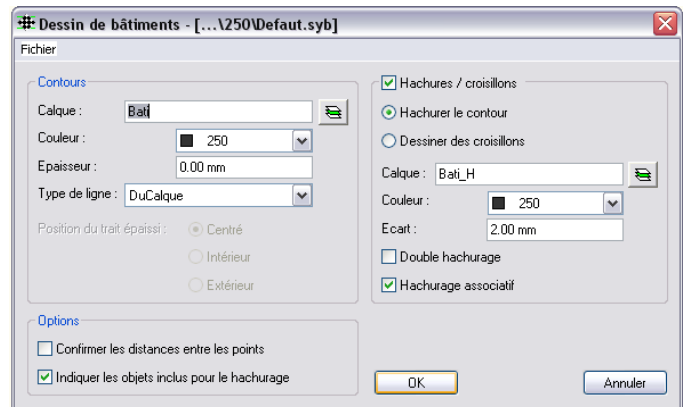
Dessin de bâtiments - [...\250\Defaut.syb]

Fichier

Contours

Calque : Bati

Couleur : 250

Epaisseur : 0.00 mm

Type de ligne : DuCalque

Position du trait épaissi : Centré

Intérieur

Extérieur

Options

Confirmer les distances entre les points

Indiquer les objets inclus pour le hachurage

Hachures / croisillons

Hachurer le contour

Dessiner des croisillons

Calque : Bati_H

Couleur : 250

Ecart : 2.00 mm

Double hachurage

Hachurage associatif

OK

Annuler